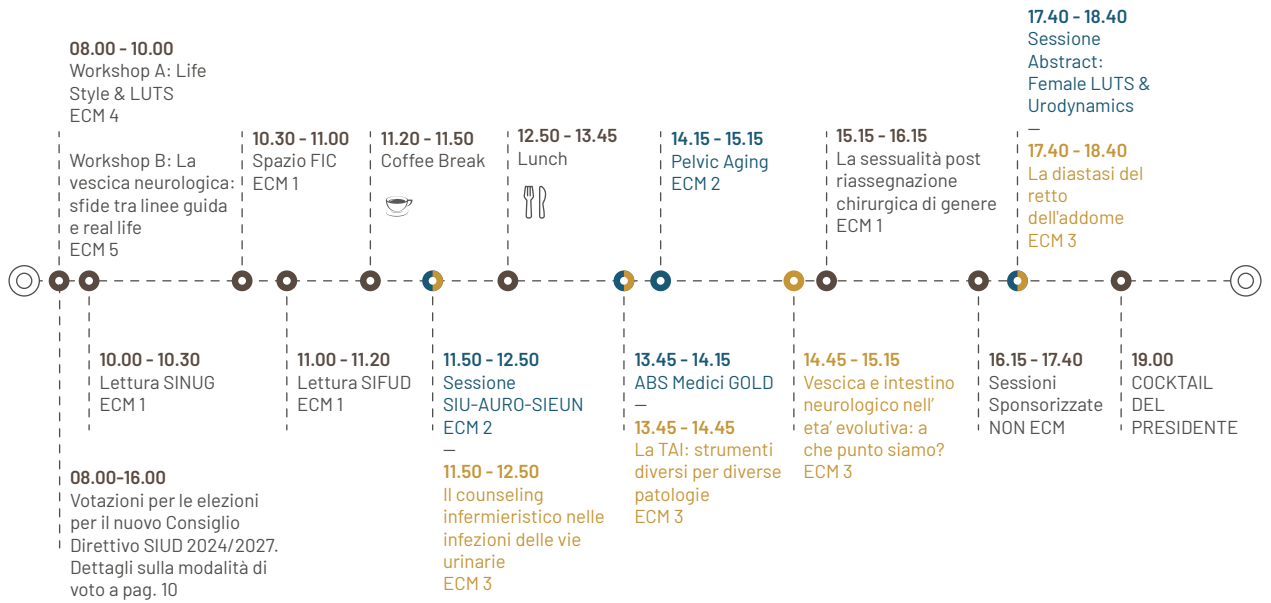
08.00 - 10.00
Workshop A: Life Style & LUTS
ECM 4

Workshop B: La vescica neurologica: sfide tra linee guida e real life
ECM 5

10.30 - 11.00
Spazio FIC
ECM 1

11.20 - 11.50
Coffee Break

12.50 - 13.45
Lunch

14.15 - 15.15
Pelvic Aging
ECM 2

15.15 - 16.15
La sessualità post riassegnazione chirurgica di genere
ECM 1

17.40 - 18.40
Sessione Abstract: Female LUTS & Urodynamics
—
17.40 - 18.40
La diastasi del retto dell'addome
ECM 3

10.00 - 10.30
Lettura SINUG
ECM 1

11.00 - 11.20
Lettura SIFUD
ECM 1

11.50 - 12.50
Sessione SIU-AURO-SIEUN
ECM 2
—
11.50 - 12.50
Il counseling infermieristico nelle infezioni delle vie urinarie
ECM 3

13.45 - 14.15
ABS Medici GOLD
—
13.45 - 14.45
La TAI: strumenti diversi per diverse patologie
ECM 3

14.45 - 15.15
Vescica e intestino neurologico nell' eta' evolutiva: a che punto siamo?
ECM 3

16.15 - 17.40
Sessioni Sponsorizzate
NON ECM

19.00
COCKTAIL DEL PRESIDENTE

08.00-16.00
Votazioni per le elezioni per il nuovo Consiglio Direttivo SIUD 2024/2027. Dettagli sulla modalità di voto a pag. 10